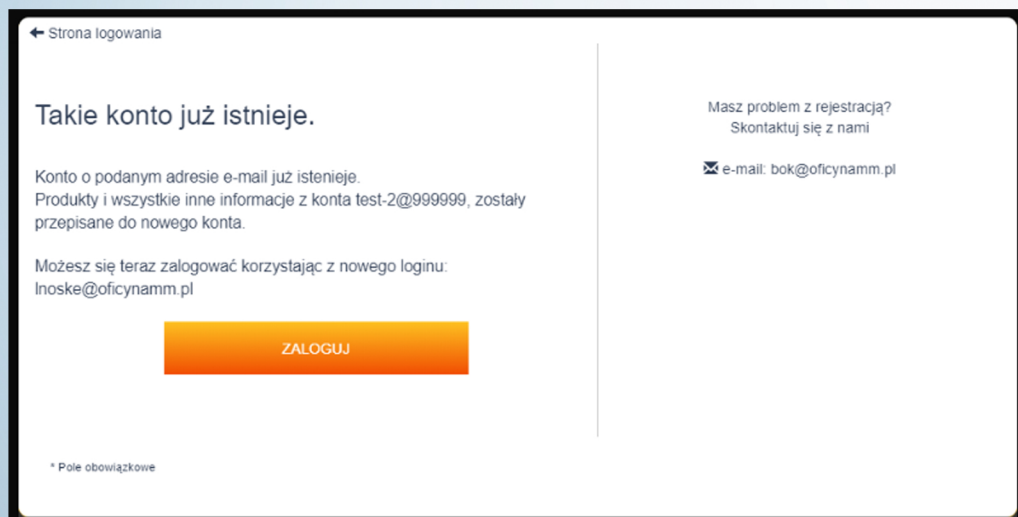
← Strona logowania

Takie konto już istnieje.

Konto o podanym adresie e-mail już istenieje.
Produkty i wszystkie inne informacje z konta test-2@999999, zostały przepisane do nowego konta.

Możesz się teraz zalogować korzystając z nowego loginu:
lnoske@oficynamm.pl

ZALOGUJ

Masz problem z rejestracją?
Skontaktuj się z nami

e-mail: bok@oficynamm.pl

* Pole obowiązkowe